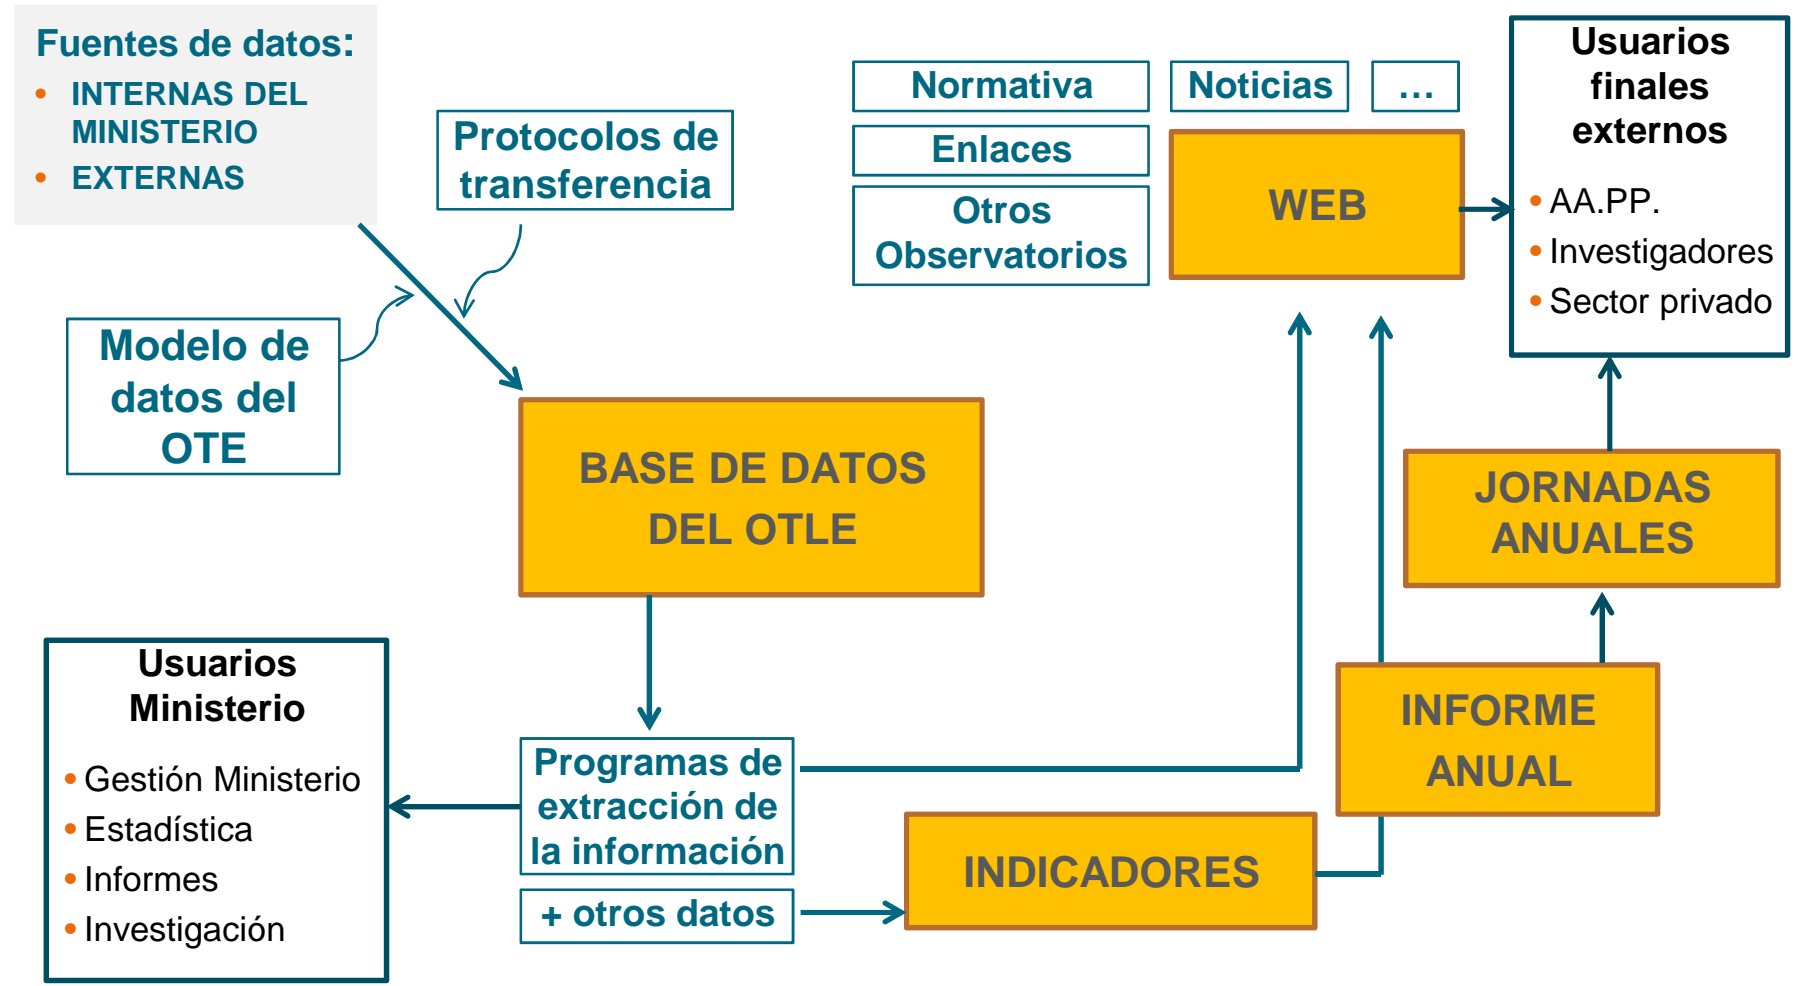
Fuentes de datos:
- INTERNAS DEL MINISTERIO
- EXTERNAS

Protocolos de transferencia

Modelo de datos del OTE

Normativa

Noticias

…

Enlaces

Otros Observatorios

WEB

Usuarios finales externos
- AA.PP.
- Investigadores
- Sector privado

BASE DE DATOS DEL OTLE

JORNADAS ANUALES

Usuarios Ministerio
- Gestión Ministerio
- Estadística
- Informes
- Investigación

Programas de extracción de la información

+ otros datos

INFORME ANUAL

INDICADORES